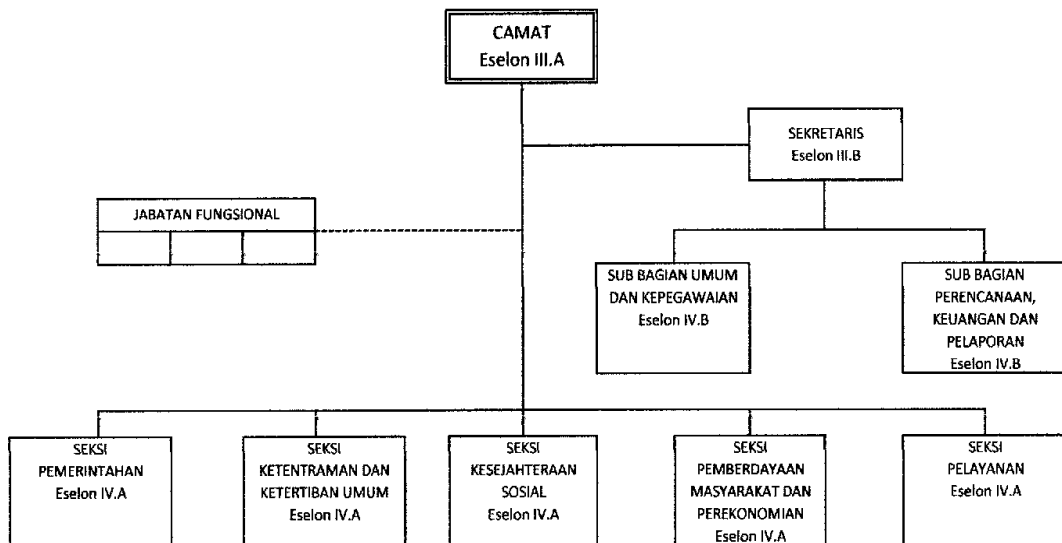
CAMAT
Eselon III.A

SEKRETARIS
Eselon III.B

JABATAN FUNGSIONAL

SUB BAGIAN UMUM DAN KEPEGAWAIAN
Eselon IV.B

SUB BAGIAN PERENCANAAN, KEUANGAN DAN PELAPORAN
Eselon IV.B

SEKSI PEMERINTAHAN
Eselon IV.A

SEKSI KETENTRAMAN DAN KETERTIBAN UMUM
Eselon IV.A

SEKSI KESEJAHTERAAN SOSIAL
Eselon IV.A

SEKSI PEMBERDAYAAN MASYARAKAT DAN PEREKONOMIAN
Eselon IV.A

SEKSI PELAYANAN
Eselon IV.A